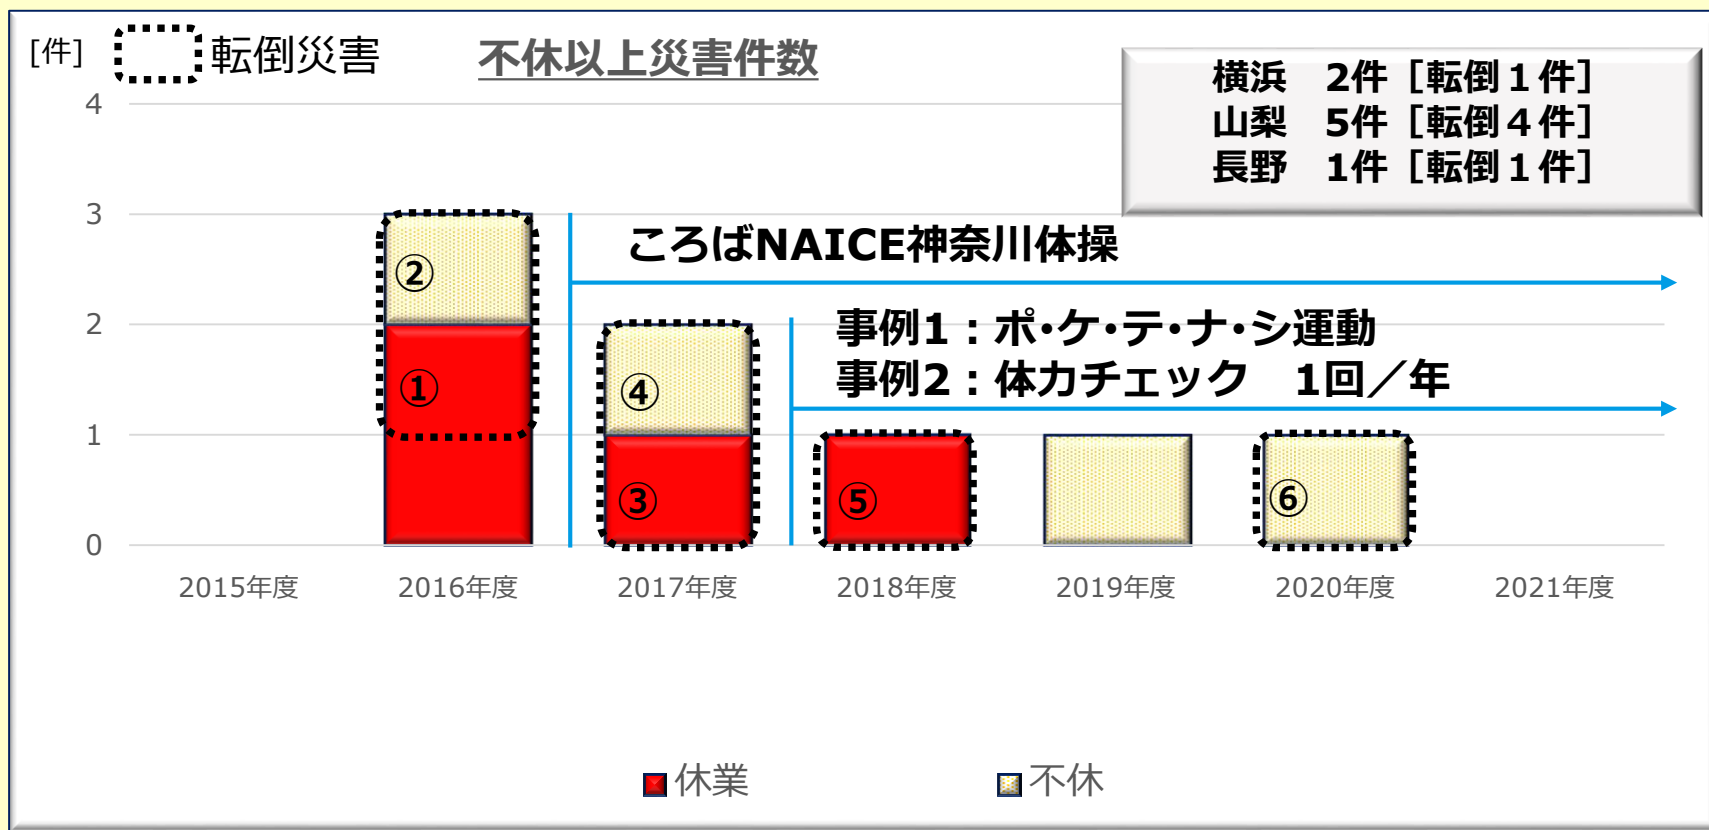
[件] 転倒災害

不休以上災害件数

横浜　2件［転倒１件］
山梨　5件［転倒４件］
長野　1件［転倒１件］

4
3
2
1
0

ころばNAICE神奈川体操

事例1：ポ･ケ･テ･ナ･シ運動
事例2：体力チェック　1回／年

②
①
④
③
⑤
⑥

2015年度
2016年度
2017年度
2018年度
2019年度
2020年度
2021年度

休業
不休